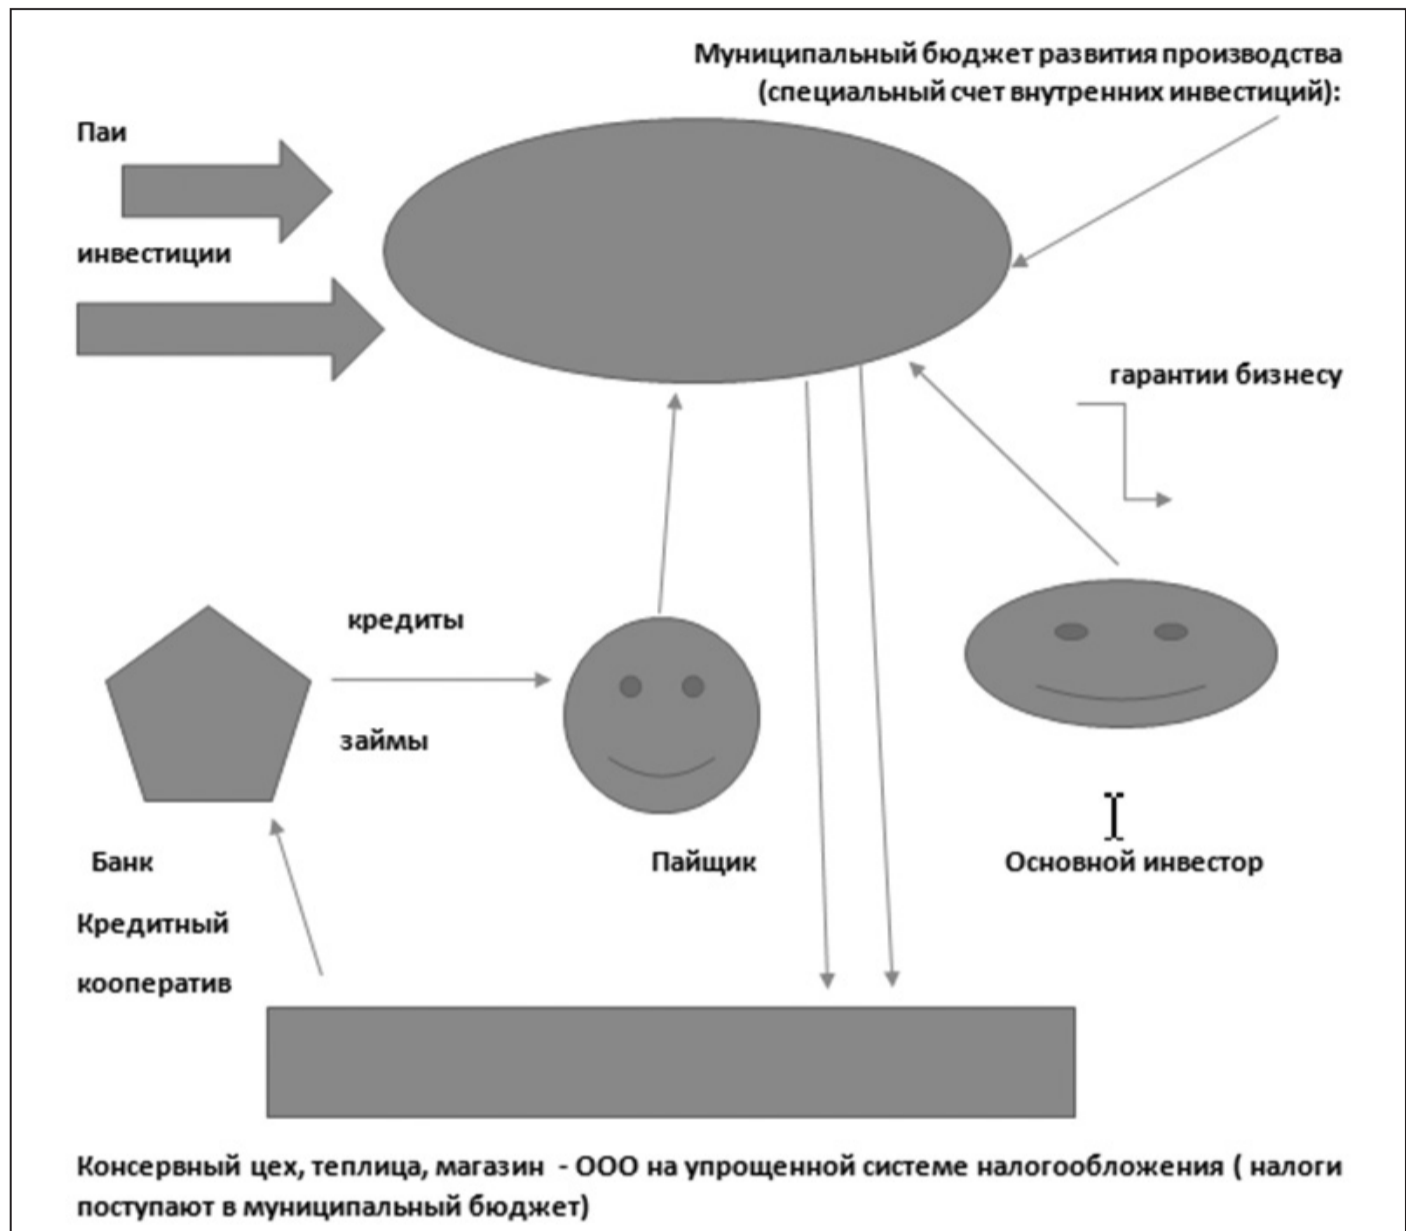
Муниципальный бюджет развития производства (специальный счет внутренних инвестиций):

Паи

инвестиции

гарантии бизнесу

кредиты

займы

Банк

Кредитный кооператив

Пайщик

Основной инвестор

Консервный цех, теплица, магазин - ООО на упрощенной системе налогообложения ( налоги поступают в муниципальный бюджет)